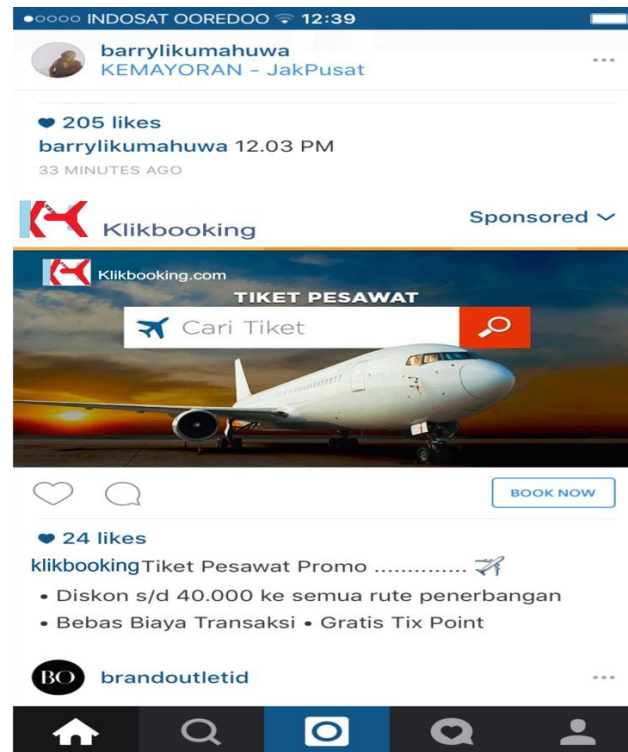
●○○○○ INDOSAT OOREDOO 12:39

barrylikumahuwa
KEMAYORAN - JakPusat

♥ 205 likes
barrylikumahuwa 12.03 PM
33 MINUTES AGO

Klikbooking
Sponsored

Klikbooking.com
TIKET PESAWAT
Cari Tiket

BOOK NOW

♥ 24 likes
klikbookingTiket Pesawat Promo ..............
• Diskon s/d 40.000 ke semua rute penerbangan
• Bebas Biaya Transaksi • Gratis Tix Point

BO
brandoutletid